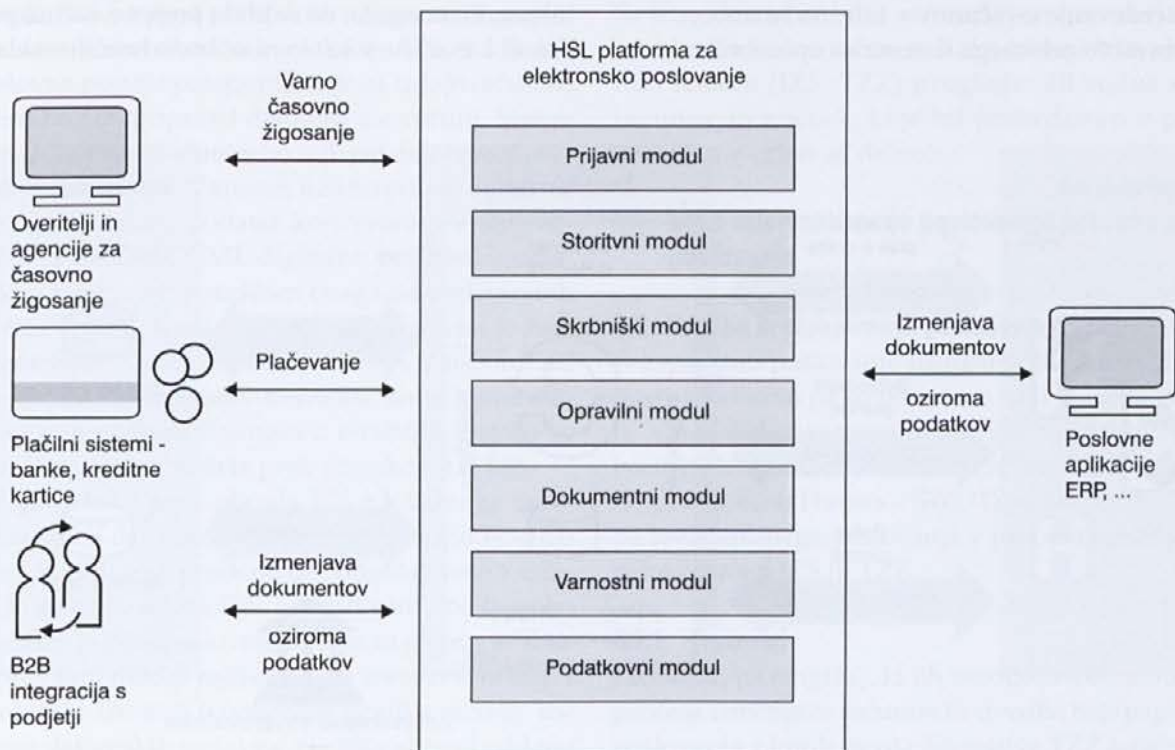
HSL platforma za elektronsko poslovanje

Varno časovno žigosanje

Prijavni modul

Storitvni modul

Skrbniški modul

Opravilni modul

Dokumentni modul

Varnostni modul

Podatkovni modul

Overitelji in agencije za časovno žigosanje

Plačevanje

Plačilni sistemi - banke, kreditne kartice

Izmenjava dokumentov oziroma podatkov

B2B integracija s podjetji

Izmenjava dokumentov oziroma podatkov

Poslovne aplikacije ERP, ...